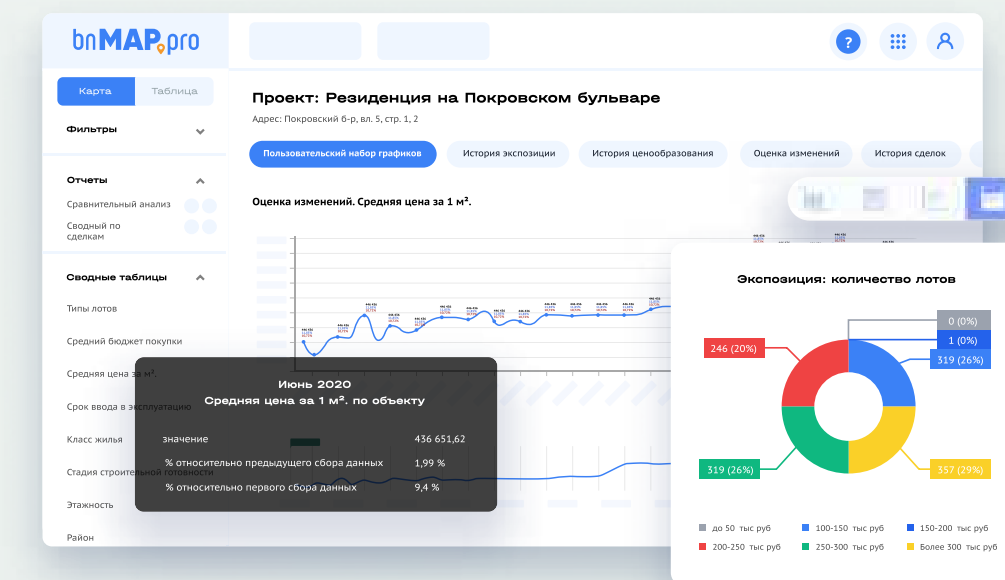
bnMAP.pro

Карта Таблица

Фильтры

Отчеты
Сравнительный анализ
Сводный по сделкам

Сводные таблицы
Типы лотов
Средний бюджет покупки
Средняя цена за м².
Срок ввода в эксплуатацию
Класс жилья
Стадия строительной готовности
Этажность
Район

Проект: Резиденция на Покровском бульваре
Адрес: Покровский б-р, вл. 5, стр. 1, 2

Пользовательский набор графиков
История экспозиции
История ценообразования
Оценка изменений
История сделок

Оценка изменений. Средняя цена за 1 м².

Июнь 2020
Средняя цена за 1 м². по объекту
значение 436 651,62
% относительно предыдущего сбора данных 1,99 %
% относительно первого сбора данных 9,4 %

Экспозиция: количество лотов
0 (0%)
1 (0%)
319 (26%)
246 (20%)
319 (26%)
357 (29%)

до 50 тыс руб
100-150 тыс руб
150-200 тыс руб
200-250 тыс руб
250-300 тыс руб
Более 300 тыс руб